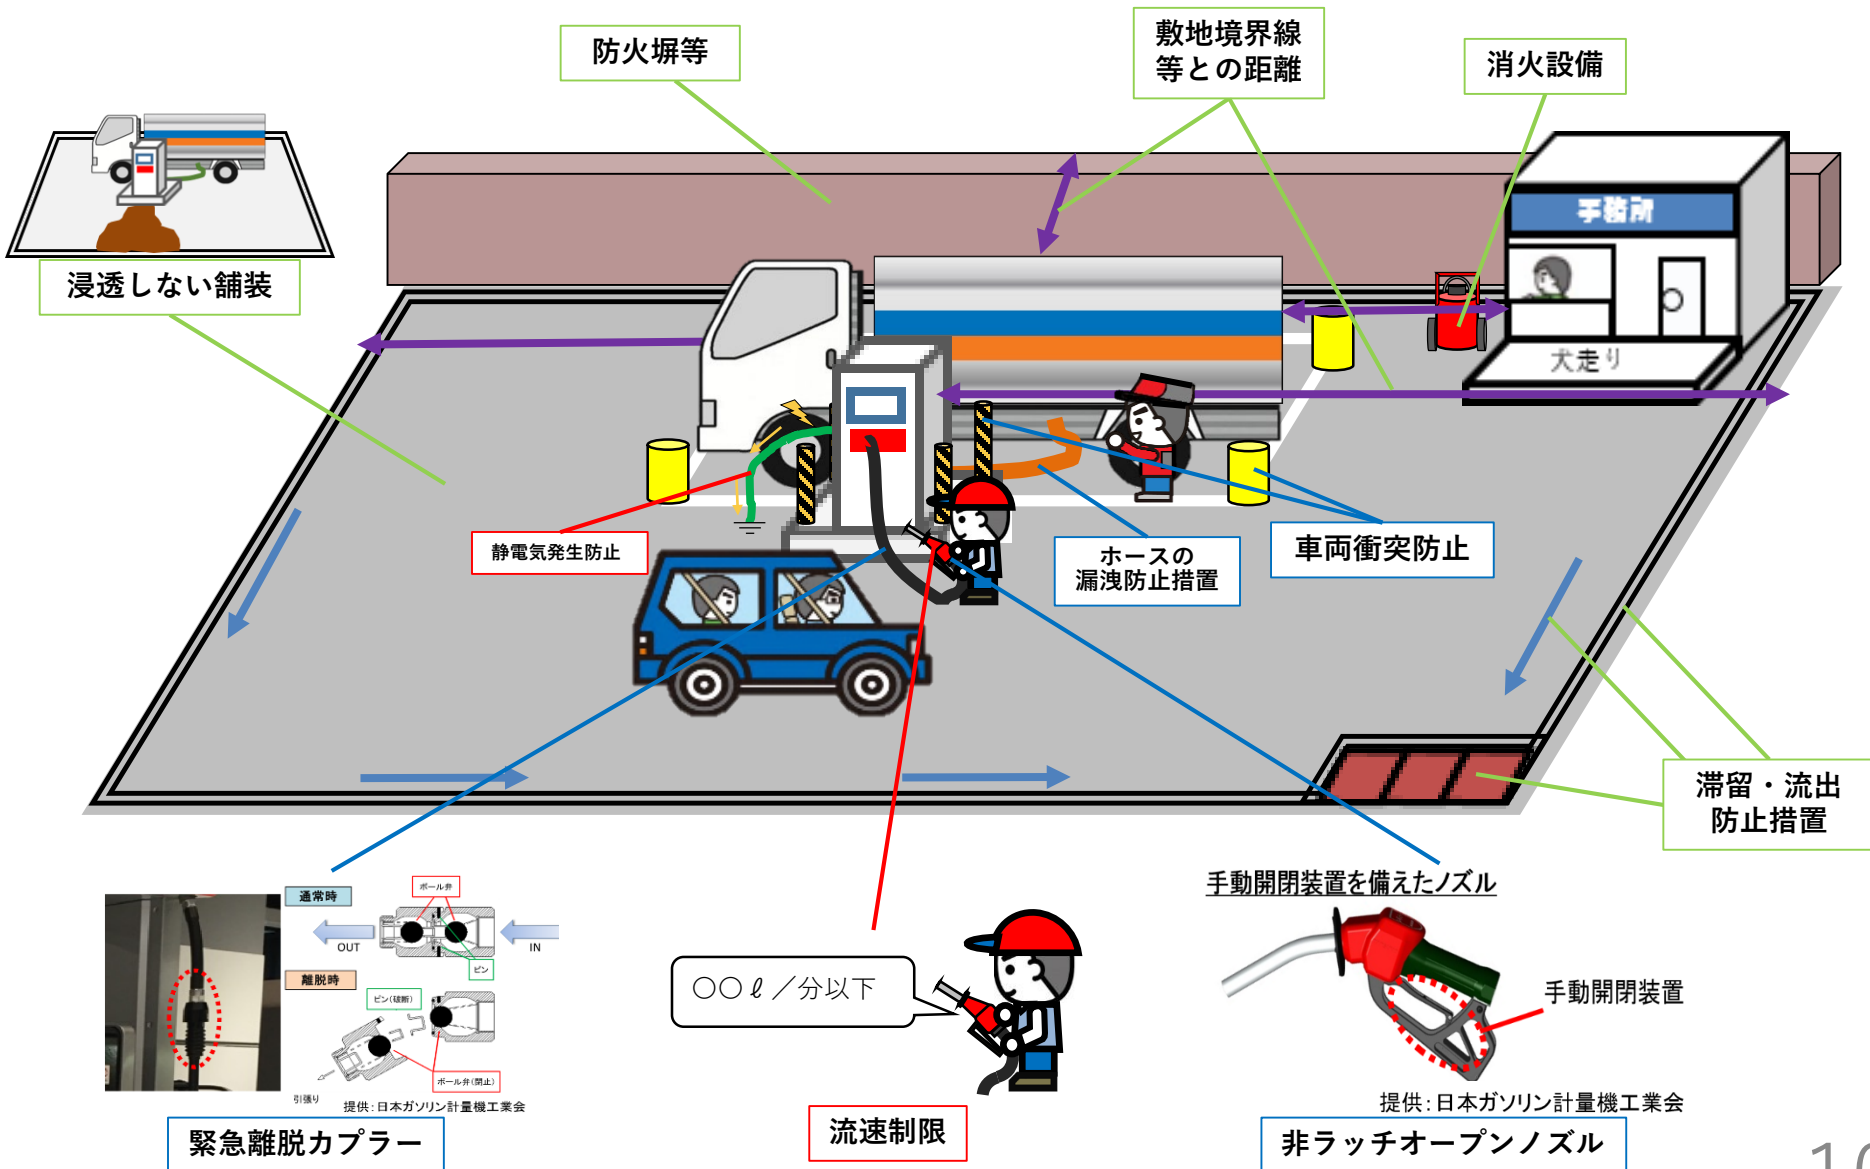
防火塀等

敷地境界線等との距離

消火設備

浸透しない舗装

事務所

犬走り

静電気発生防止

ホースの漏洩防止措置

車両衝突防止

滞留・流出防止措置

手動開閉装置を備えたノズル

通常時

ボール弁

OUT

IN

ピン

離脱時

ピン(破断)

ボール弁(閉止)

引張り

提供:日本ガソリン計量機工業会

緊急離脱カプラー

○○ℓ／分以下

流速制限

手動開閉装置

提供:日本ガソリン計量機工業会

非ラッチオープンノズル

1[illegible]